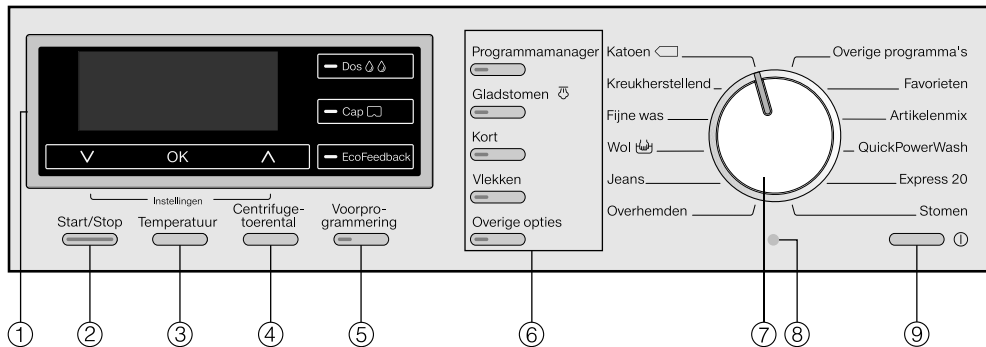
Dos
Cap
EcoFeedback
V OK Λ
Instellingen
Start/Stop
Temperatuur
Centrifugetoerental
Voorprogrammering
Programmamanager
Gladstomen
Kort
Vlekken
Overige opties
Katoen
Kreukherstellend
Fijne was
Wol
Jeans
Overhemden
Overige programma's
Favorieten
Artikelenmix
QuickPowerWash
Express 20
Stomen
①
②
③
④
⑤
⑥
⑦
⑧
⑨